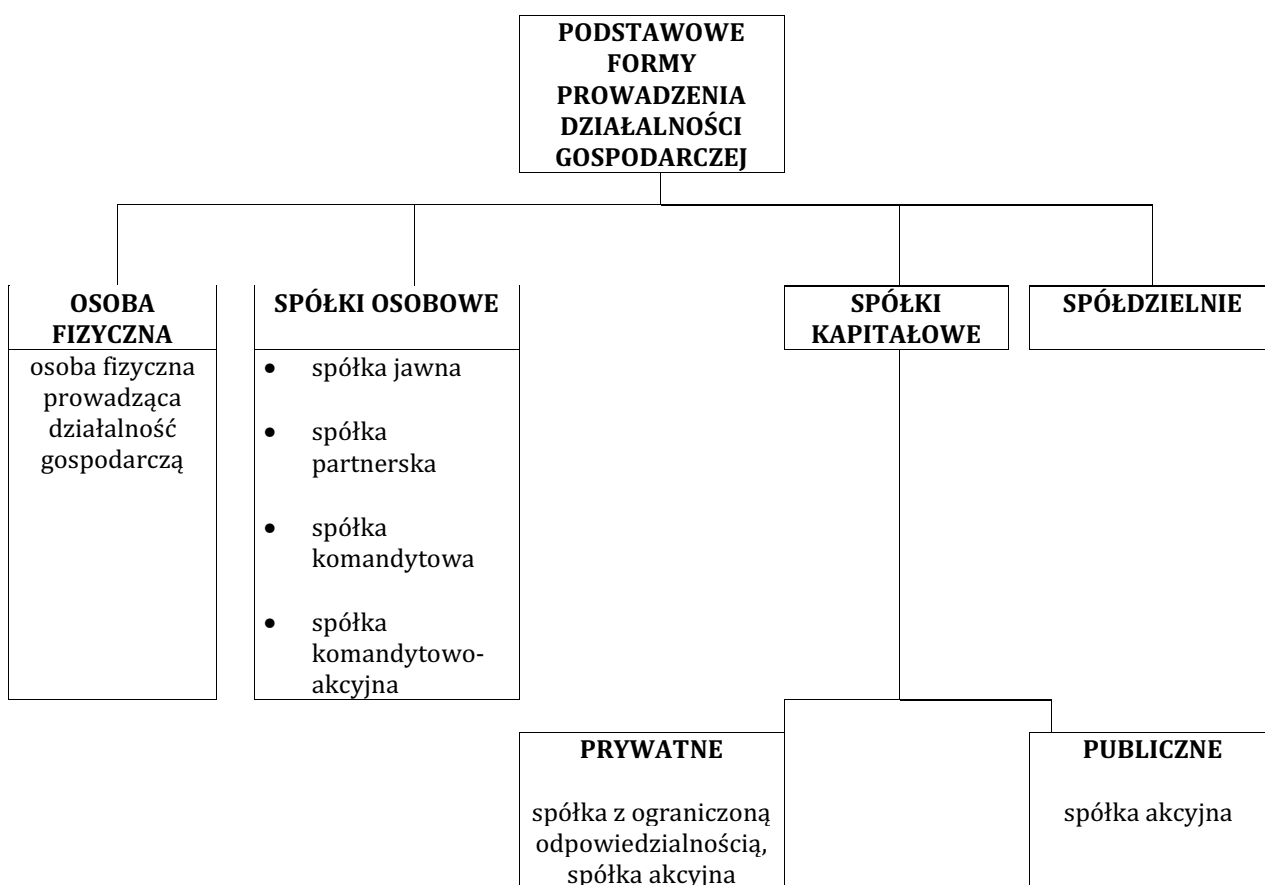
PODSTAWOWE FORMY PROWADZENIA DZIAŁALNOŚCI GOSPODARCZEJ

OSOBA FIZYCZNA

osoba fizyczna prowadząca działalność gospodarczą

SPÓŁKI OSOBOWE

- spółka jawna
- spółka partnerska
- spółka komandytowa
- spółka komandytowo-akcyjna

SPÓŁKI KAPITAŁOWE

SPÓŁDZIELNIE

PRYWATNE

spółka z ograniczoną odpowiedzialnością, spółka akcyjna

PUBLICZNE

spółka akcyjna